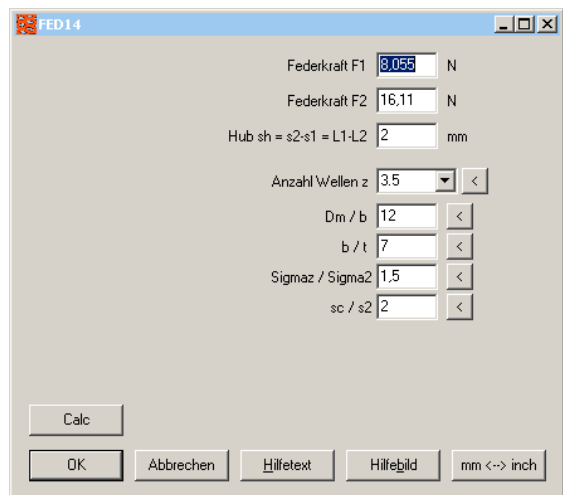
FED14

Federkraft F1 8,055 N

Federkraft F2 16,11 N

Hub sh = s2-s1 = L1-L2 2 mm

Anzahl Wellen z 3.5 <

Dm / b 12 <

b / t 7 <

Sigmaz / Sigma2 1,5 <

sc / s2 2 <

Calc

OK Abbrechen Hilfetext Hilfebild mm <--> inch